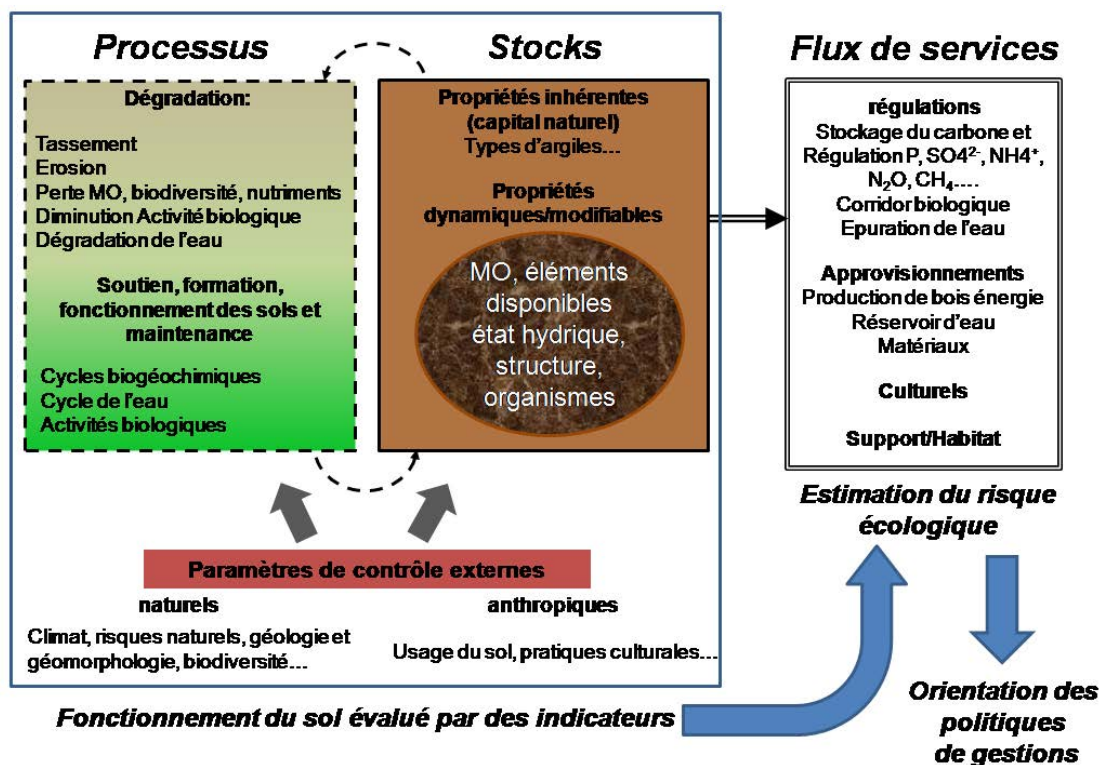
Processus

Stocks

Flux de services

Dégradation:

Tassement
Erosion
Perte MO, biodiversité, nutriments
Diminution Activité biologique
Dégradation de l'eau

Soutien, formation, fonctionnement des sols et maintenance

Cycles biogéochimiques
Cycle de l'eau
Activités biologiques

Propriétés inhérentes (capital naturel)
Types d'argiles…

Propriétés dynamiques/modifiables

MO, éléments disponibles état hydrique, structure, organismes

régulations
Stockage du carbone et Régulation P, $SO4^{2-}$, $NH4^{+}$, $N_2O$, $CH_4$….
Corridor biologique
Epuration de l'eau

Approvisionnements
Production de bois énergie
Réservoir d'eau
Matériaux

Culturels

Support/Habitat

Estimation du risque écologique

Paramètres de contrôle externes

naturels

anthropiques

Climat, risques naturels, géologie et géomorphologie, biodiversité…

Usage du sol, pratiques culturales…

Fonctionnement du sol évalué par des indicateurs

Orientation des politiques de gestions